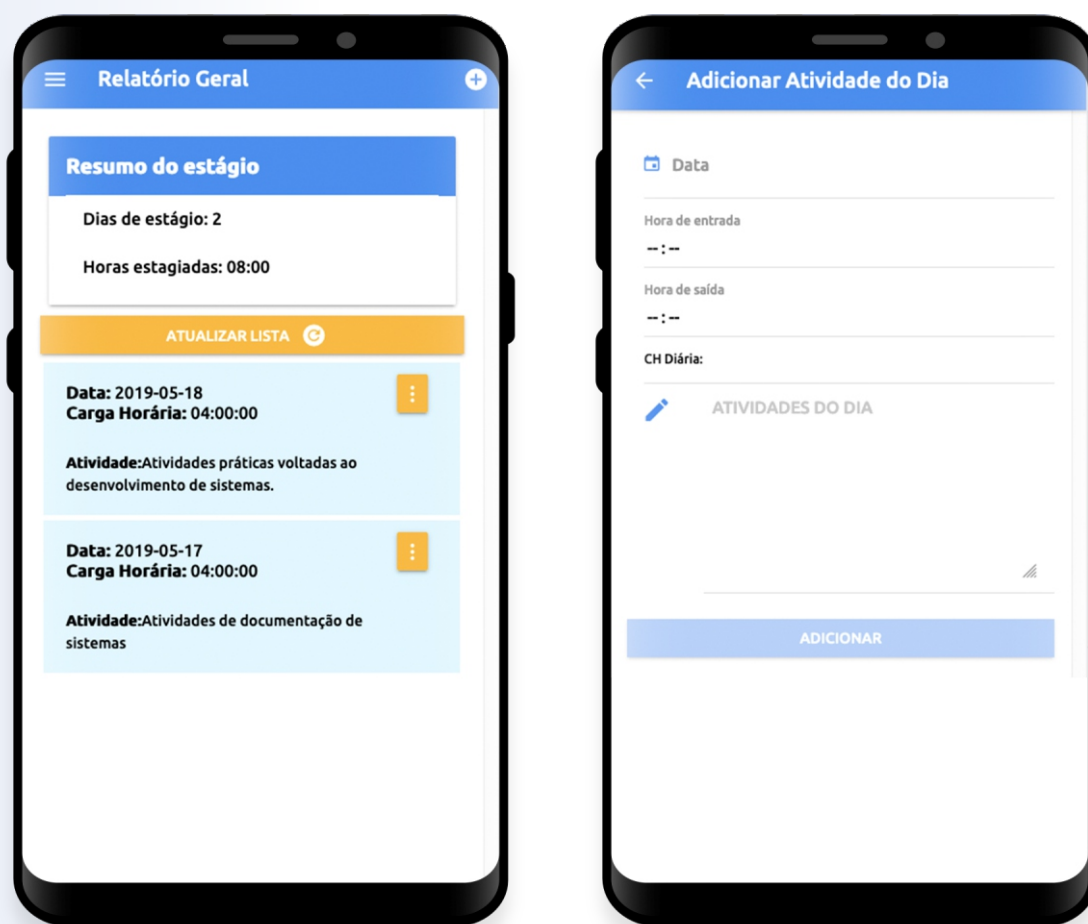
Relatório Geral

Resumo do estágio

Dias de estágio: 2

Horas estagiadas: 08:00

ATUALIZAR LISTA

Data: 2019-05-18
Carga Horária: 04:00:00

Atividade:Atividades práticas voltadas ao desenvolvimento de sistemas.

Data: 2019-05-17
Carga Horária: 04:00:00

Atividade:Atividades de documentação de sistemas

Adicionar Atividade do Dia

Data

Hora de entrada
--:--

Hora de saída
--:--

CH Diária:

ATIVIDADES DO DIA

ADICIONAR